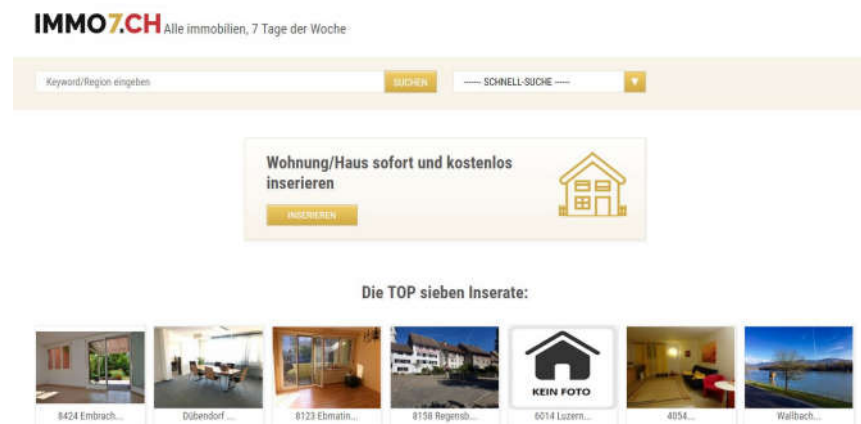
IMMO7.CH Alle immobilien, 7 Tage der Woche

Keyword/Region eingeben

SUCHEN

---- SCHNELL-SUCHE ----

Wohnung/Haus sofort und kostenlos inserieren

INSERIEREN

Die TOP sieben Inserate:

8424 Embrach...

Dübendorf ...

8123 Ebmatin...

8158 Regensb...

KEIN FOTO

6014 Luzern...

4054...

Wallbach...